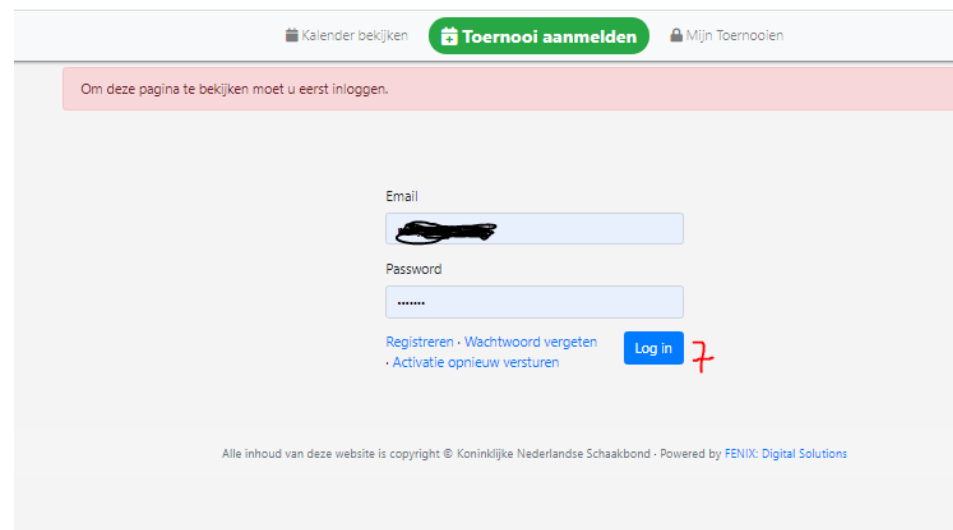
Kalender bekijken Toernooi aanmelden Mijn Toernooien

Om deze pagina te bekijken moet u eerst inloggen.

Email

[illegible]

Password

•••••••

Registreren · Wachtwoord vergeten · Activatie opnieuw versturen

Log in

7

Alle inhoud van deze website is copyright © Koninklijke Nederlandse Schaakbond · Powered by FENIX: Digital Solutions